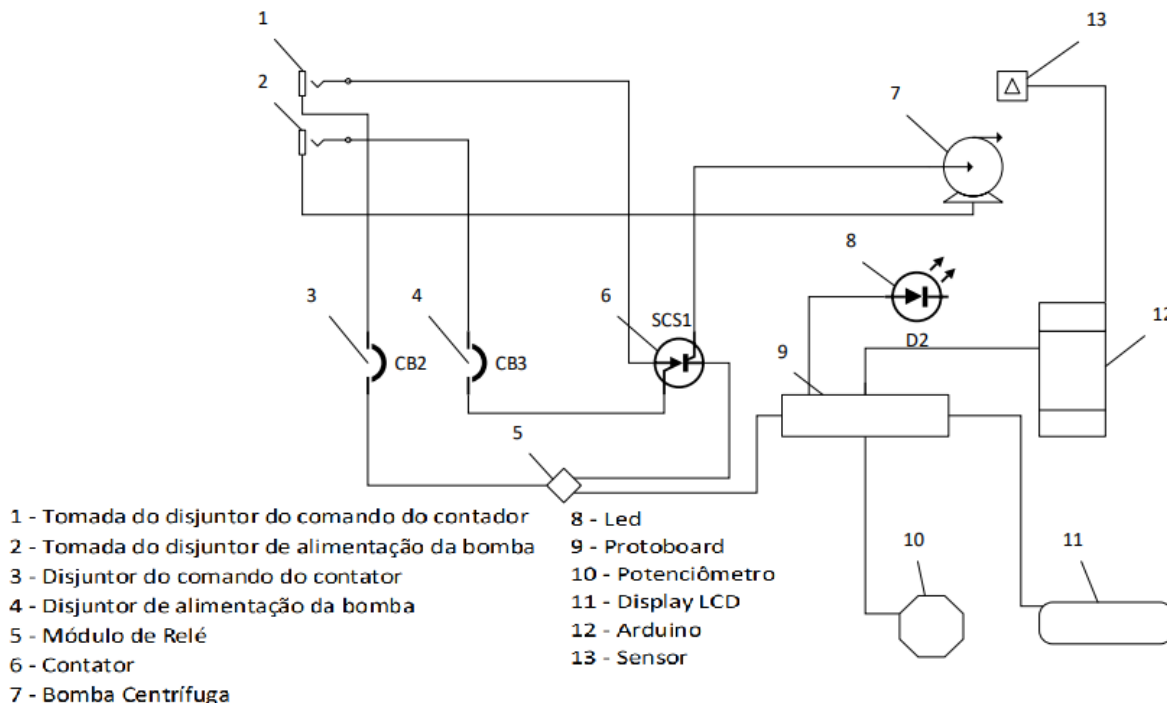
1
2
13
7
8
3
4
6
SCS1
CB2
CB3
D2
9
12
5
10
11

1 - Tomada do disjuntor do comando do contador
2 - Tomada do disjuntor de alimentação da bomba
3 - Disjuntor do comando do contator
4 - Disjuntor de alimentação da bomba
5 - Módulo de Relé
6 - Contator
7 - Bomba Centrífuga

8 - Led
9 - Protoboard
10 - Potenciômetro
11 - Display LCD
12 - Arduino
13 - Sensor